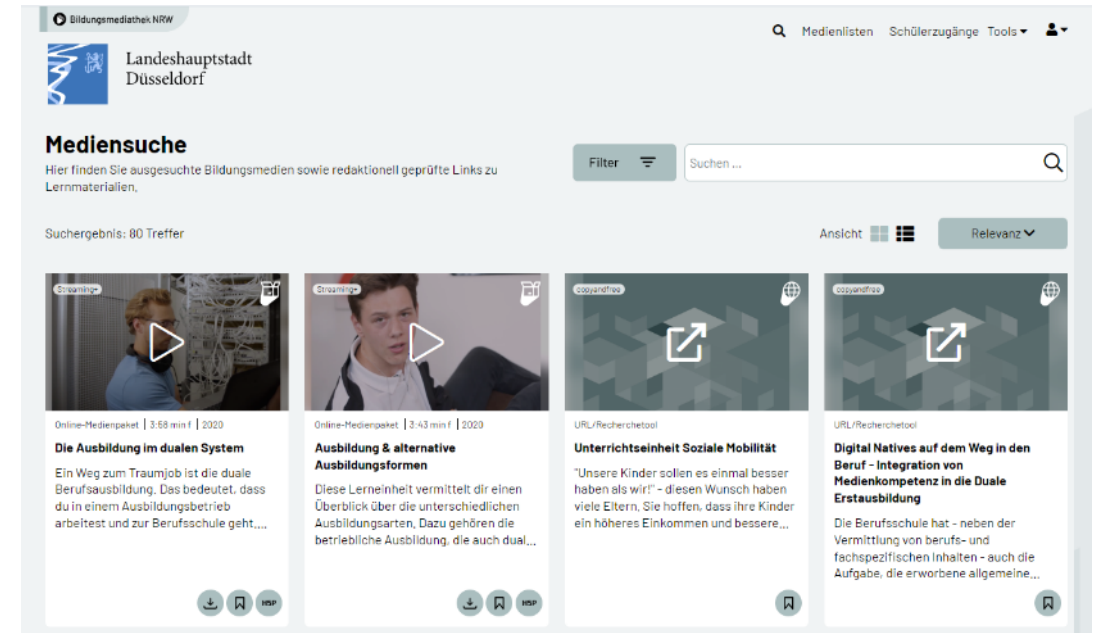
Bildungsmediathek NRW

Medienlisten Schülerzugänge Tools

Landeshauptstadt Düsseldorf

Mediensuche

Hier finden Sie ausgesuchte Bildungsmedien sowie redaktionell geprüfte Links zu Lernmaterialien.

Filter

Suchen ...

Suchergebnis: 80 Treffer

Ansicht

Relevanz

Streaming+

Online-Medienpaket | 3:58 min f | 2020

Die Ausbildung im dualen System

Ein Weg zum Traumjob ist die duale Berufsausbildung. Das bedeutet, dass du in einem Ausbildungsbetrieb arbeitest und zur Berufsschule geht,...

HSP

Streaming+

Online-Medienpaket | 3:43 min f | 2020

Ausbildung & alternative Ausbildungsformen

Diese Lerneinheit vermittelt dir einen Überblick über die unterschiedlichen Ausbildungsarten. Dazu gehören die betriebliche Ausbildung, die auch dual...

HSP

copyandfree

URL/Recherchetool

Unterrichtseinheit Soziale Mobilität

"Unsere Kinder sollen es einmal besser haben als wir!" - diesen Wunsch haben viele Eltern. Sie hoffen, dass ihre Kinder ein höheres Einkommen und bessere...

copyandfree

URL/Recherchetool

Digital Natives auf dem Weg in den Beruf - Integration von Medienkompetenz in die Duale Erstausbildung

Die Berufsschule hat - neben der Vermittlung von berufs- und fachspezifischen Inhalten - auch die Aufgabe, die erworbene allgemeine...